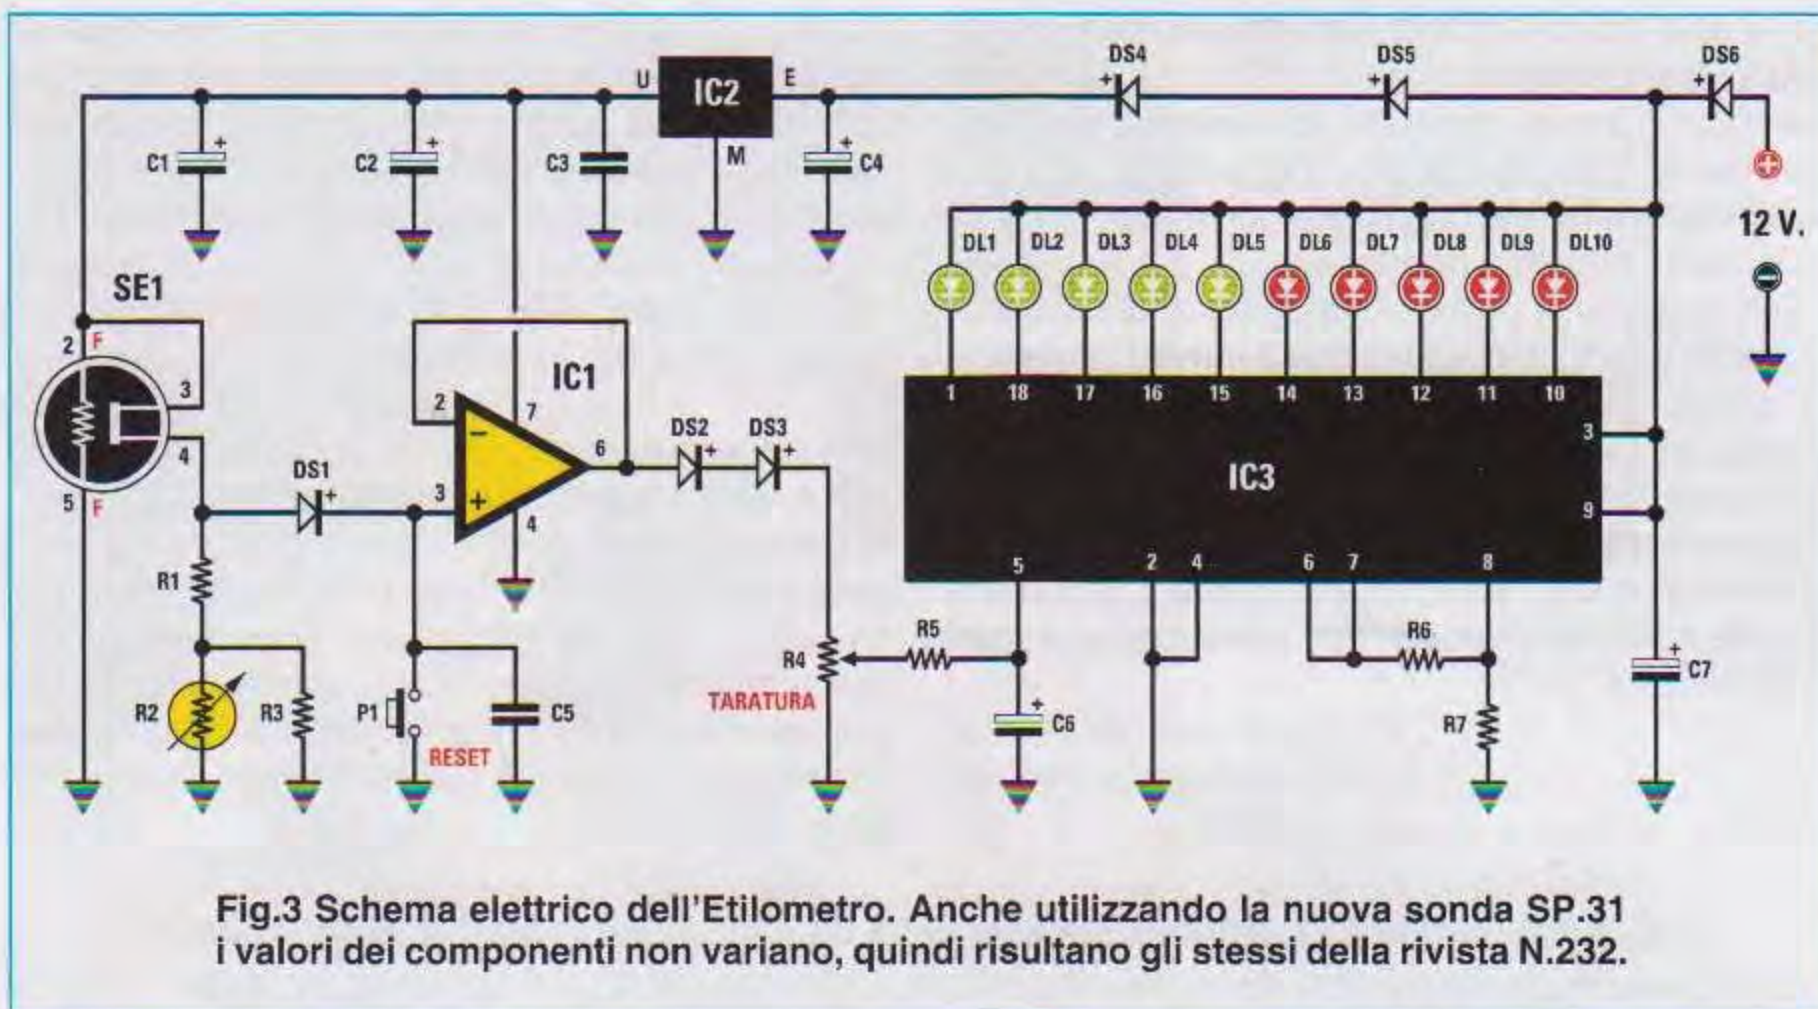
U IC2 E
DS4 DS5 DS6
C1 C2 C3 M C4
12 V.
DL1 DL2 DL3 DL4 DL5 DL6 DL7 DL8 DL9 DL10
SE1
2 F 3 4 5 F
IC1
2 7 3 6 4
DS1 DS2 DS3
1 18 17 16 15 14 13 12 11 10
IC3
3 9
5 2 4 6 7 8
R1 R2 R3 P1 RESET C5
R4 TARATURA R5 C6 R6 R7 C7

Fig.3 Schema elettrico dell'Etilometro. Anche utilizzando la nuova sonda SP.31 i valori dei componenti non variano, quindi risultano gli stessi della rivista N.232.